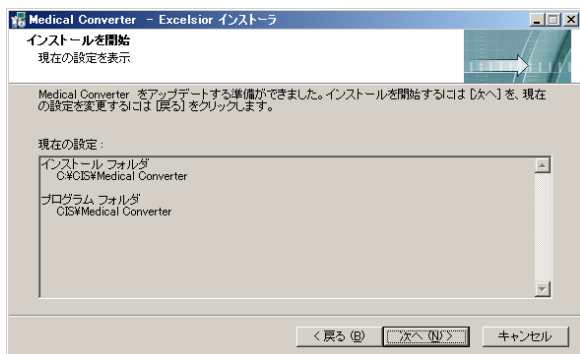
Medical Converter - Excelsior インストーラ

インストールを開始
現在の設定を表示

Medical Converter をアップデートする準備ができました。インストールを開始するには [次へ] を、現在の設定を変更するには [戻る] をクリックします。

現在の設定 :

インストール フォルダ
C:¥CIS¥Medical Converter

プログラム フォルダ
CIS¥Medical Converter

< 戻る (B) 次へ (N) > キャンセル